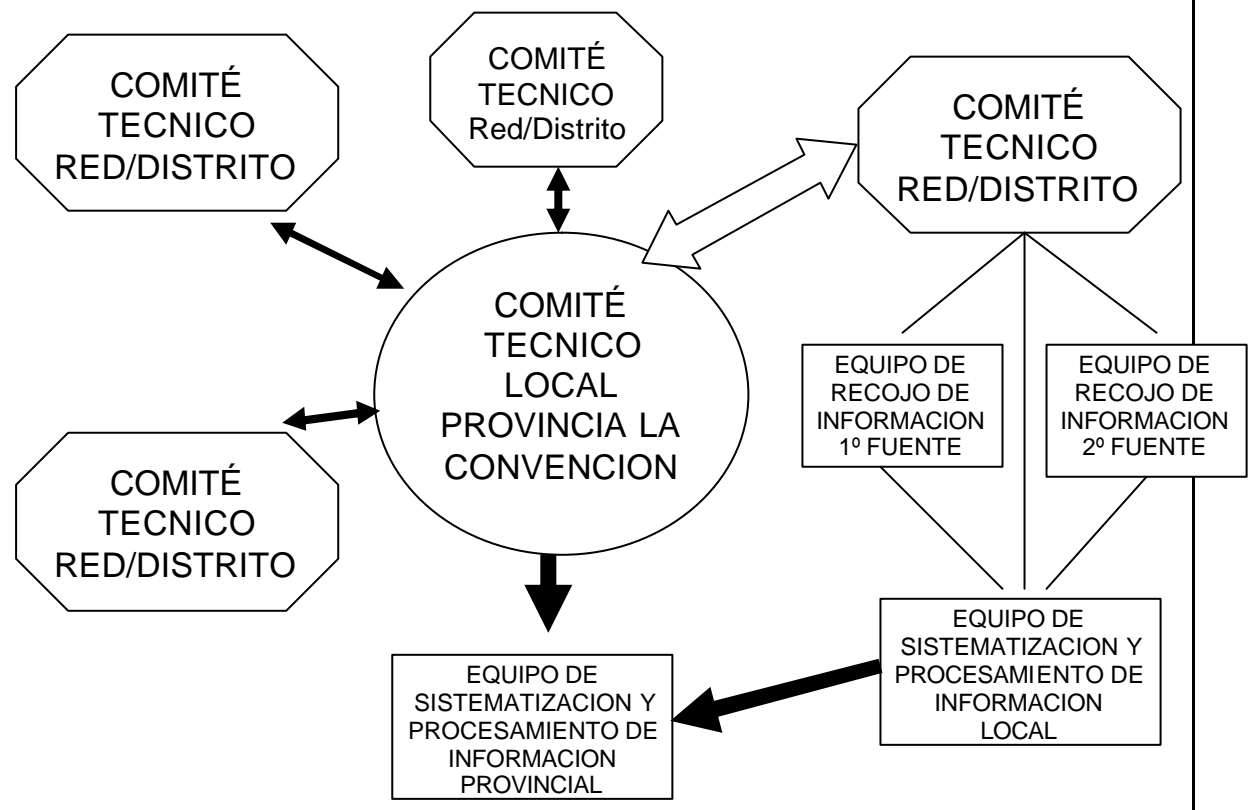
COMITÉ TECNICO RED/DISTRITO

COMITÉ TECNICO Red/Distrito

COMITÉ TECNICO RED/DISTRITO

COMITÉ TECNICO LOCAL PROVINCIA LA CONVENCION

EQUIPO DE RECOJO DE INFORMACION 1º FUENTE

EQUIPO DE RECOJO DE INFORMACION 2º FUENTE

COMITÉ TECNICO RED/DISTRITO

EQUIPO DE SISTEMATIZACION Y PROCESAMIENTO DE INFORMACION LOCAL

EQUIPO DE SISTEMATIZACION Y PROCESAMIENTO DE INFORMACION PROVINCIAL